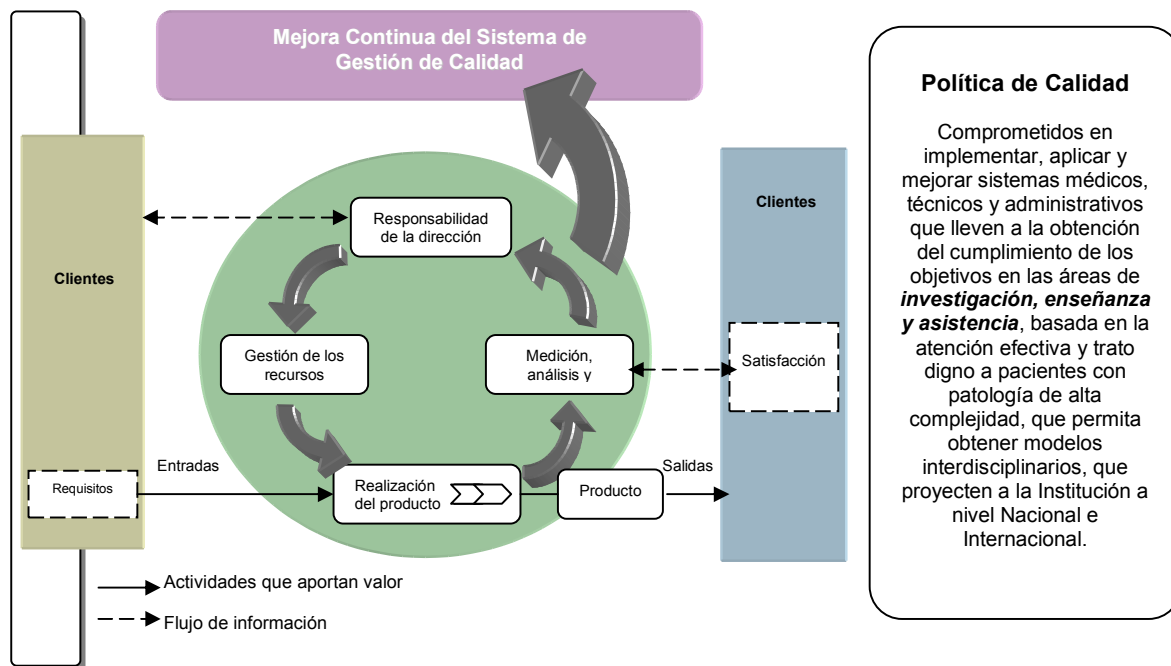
Mejora Continua del Sistema de Gestión de Calidad

Clientes

Requisitos

Entradas

Responsabilidad de la dirección

Gestión de los recursos

Medición, análisis y

Realización del producto

Producto

Salidas

Clientes

Satisfacción

Actividades que aportan valor

Flujo de información

Política de Calidad

Comprometidos en implementar, aplicar y mejorar sistemas médicos, técnicos y administrativos que lleven a la obtención del cumplimiento de los objetivos en las áreas de ***investigación, enseñanza y asistencia***, basada en la atención efectiva y trato digno a pacientes con patología de alta complejidad, que permita obtener modelos interdisciplinarios, que proyecten a la Institución a nivel Nacional e Internacional.